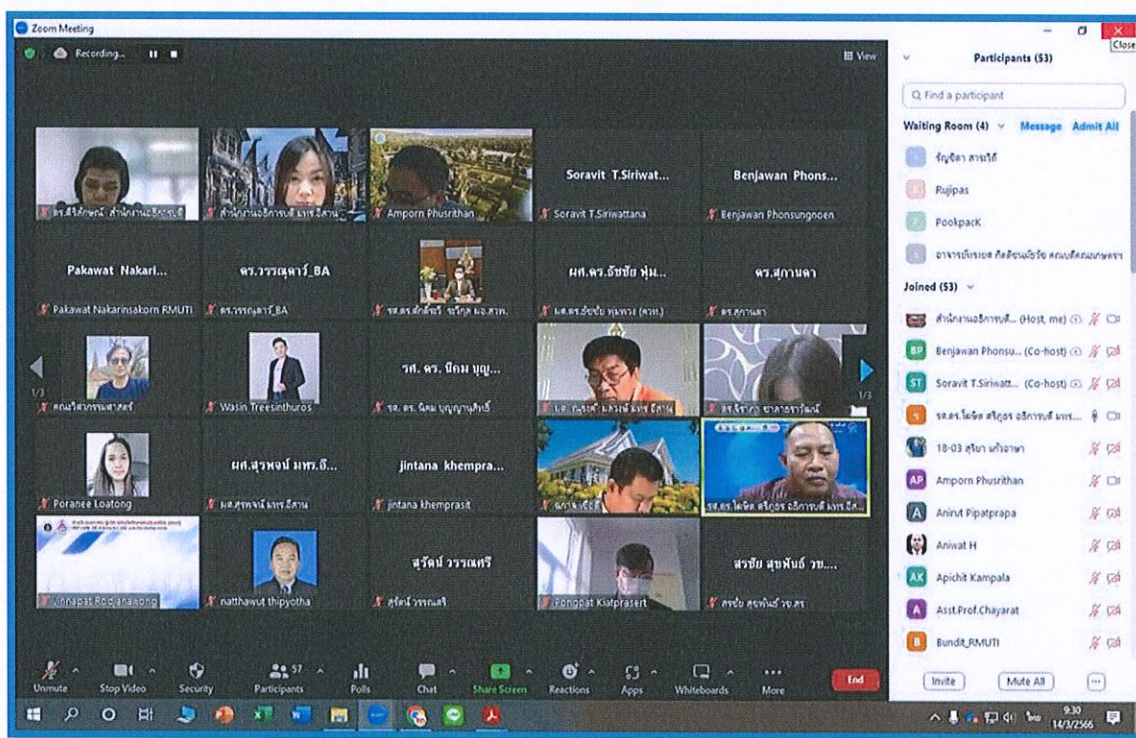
Zoom Meeting

Recording...

View

Close

Participants (53)

Find a participant

Waiting Room (4) Message Admit All

ธัญชิดา สารไธ้

Rujipas

PookpacK

อาจารย์เรยต คิดชนะมังชัย คณะศิลปศาสตร์

Joined (53)

สำนักงานอธิการบดี... (Host, me)

Benjawan Phonsu... (Co-host)

Soravit T.Siriwatt... (Co-host)

รศ.ดร.ไตรัด ศรีกูตร อธิการบดี มทร...

18-03 สุริยา แก้วอาษา

Amporn Phusrithan

Anirut Pipatprapa

Aniwat H

Apichit Kampala

Asst.Prof.Chayarat

Bundit_RMUTI

ดร.ศิริลักษณ์ สำนักงานอธิการบดี

สำนักงานอธิการบดี มทร.อีสาน

Amporn Phusrithan

Soravit T.Siriwat...

Soravit T.Siriwattana

Benjawan Phons...

Benjawan Phonsungnoen

Pakawat Nakari...

Pakawat Nakarinsakorn RMUTI

ดร.วรรณดาร์_BA

ดร.วรรณดาร์_BA

รศ.ดร.ศักดิ์ชัย ชวโกศ มอ.สวท.

ผศ.ดร.อัชชัย พุ่ม...

ผศ.ดร.อัชชัย พุ่มพวง (สวท.)

ดร.สุกานดา

ดร.สุกานดา

คณะวิศวกรรมศาสตร์

Wasin Treesinthuros

รศ. ดร. นิคม บุญ...

รศ. ดร. นิคม บุญญานุสิทธิ์

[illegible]

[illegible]

Poranee Loatong

ผศ.สุพจน์ มทร.อี...

ผศ.สุพจน์ มทร.อีสาน

jintana khempra...

jintana khemprasit

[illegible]

รศ.ดร.ไตรัด ศรีกูตร อธิการบดี มทร.อีสาน

Jinnapat Rodjanawong

natthawut thipyotha

สุรัตน์ วรรณศรี

สุรัตน์ วรรณศรี

Pongpat Kiatprasert

สรชัย สุขพันธ์ วข....

สรชัย สุขพันธ์ วข.สร

1/3

1/3

Unmute Stop Video Security 57 Participants Polls Chat Share Screen Reactions Apps Whiteboards More End

Invite Mute All

9:30
14/3/2566